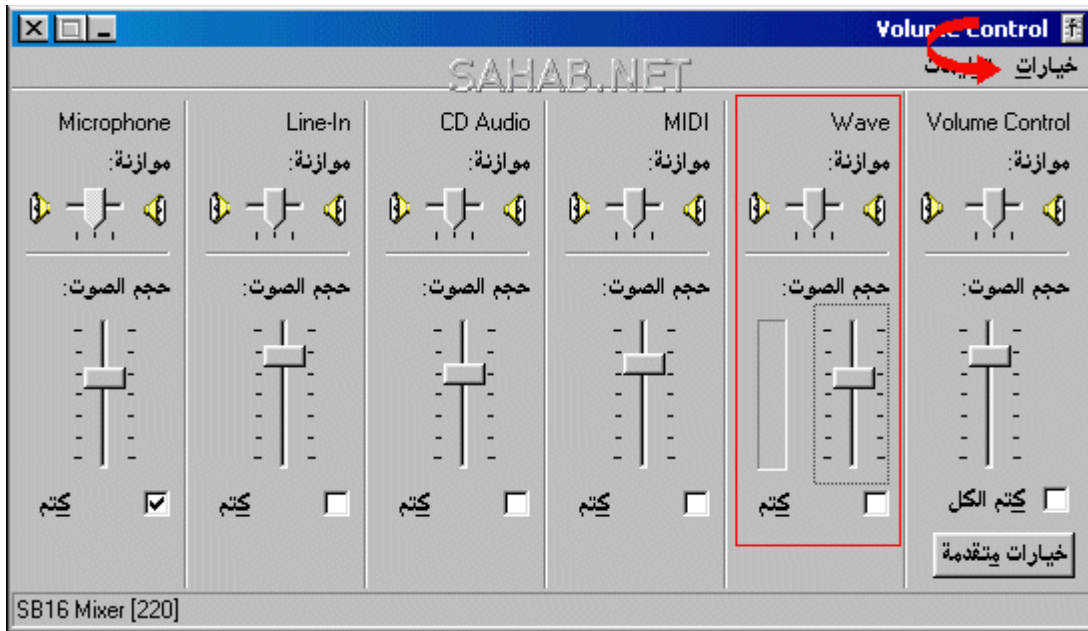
Volume Control

خيارات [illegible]

SAHAB.NET

Volume Control

موازنة:

حجم الصوت:

كتم الكل

خيارات متقدمة

Wave

موازنة:

حجم الصوت:

كتم

MIDI

موازنة:

حجم الصوت:

كتم

CD Audio

موازنة:

حجم الصوت:

كتم

Line-In

موازنة:

حجم الصوت:

كتم

Microphone

موازنة:

حجم الصوت:

كتم

SB16 Mixer [220]